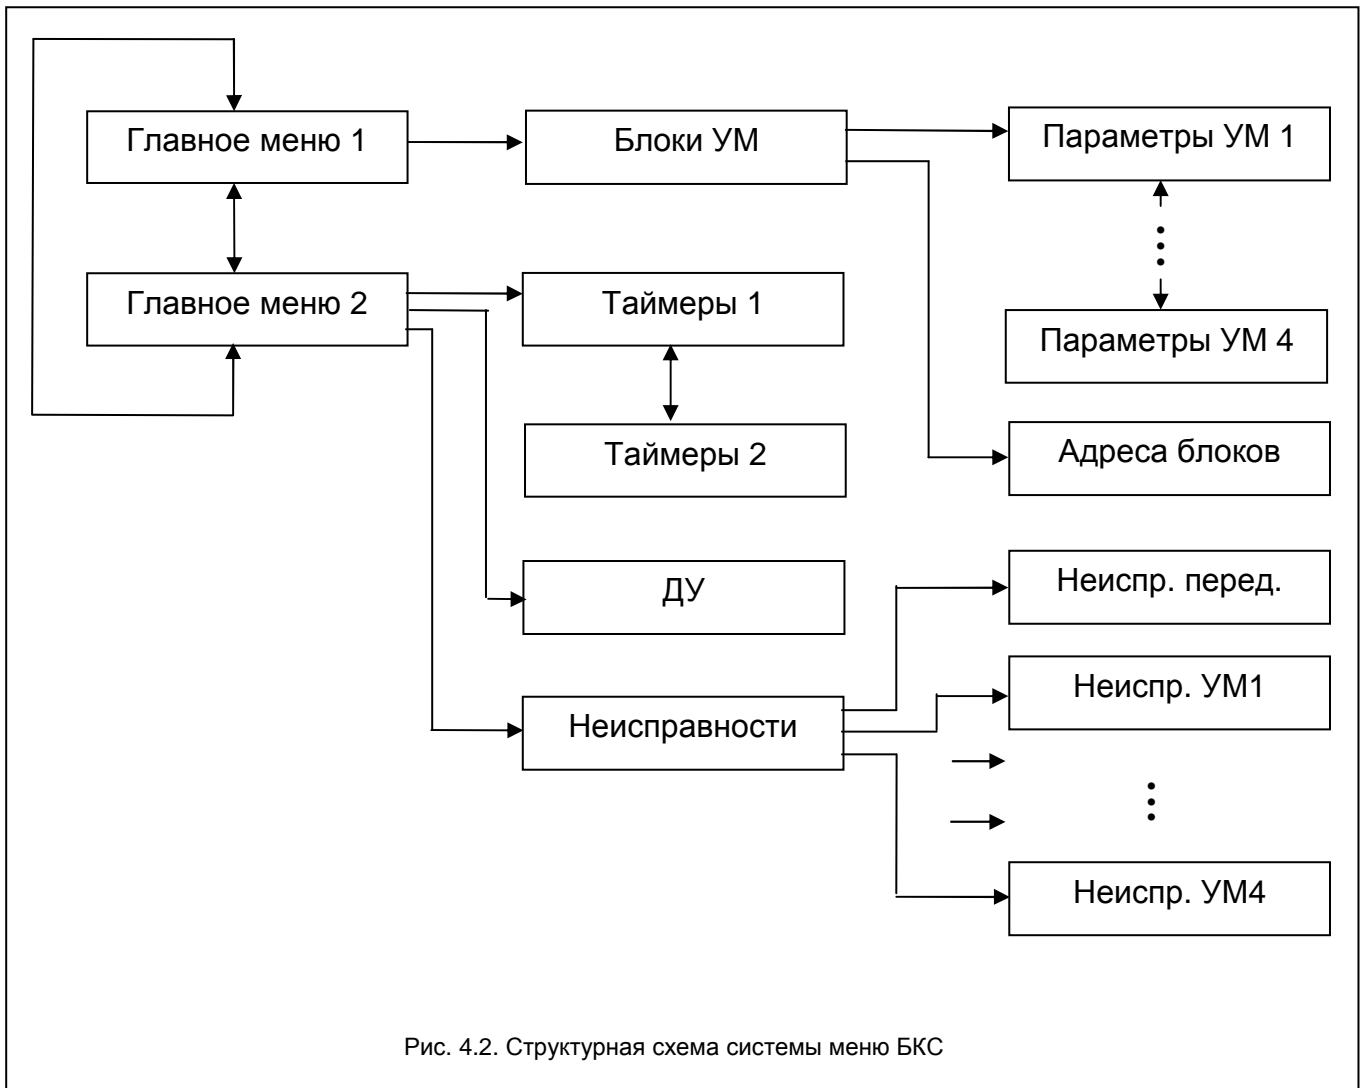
Главное меню 1

Блоки УМ

Параметры УМ 1

Главное меню 2

Таймеры 1

Параметры УМ 4

Таймеры 2

Адреса блоков

ДУ

Неиспр. перед.

Неиспр. УМ1

Неисправности

Неиспр. УМ4

Рис. 4.2. Структурная схема системы меню БКС